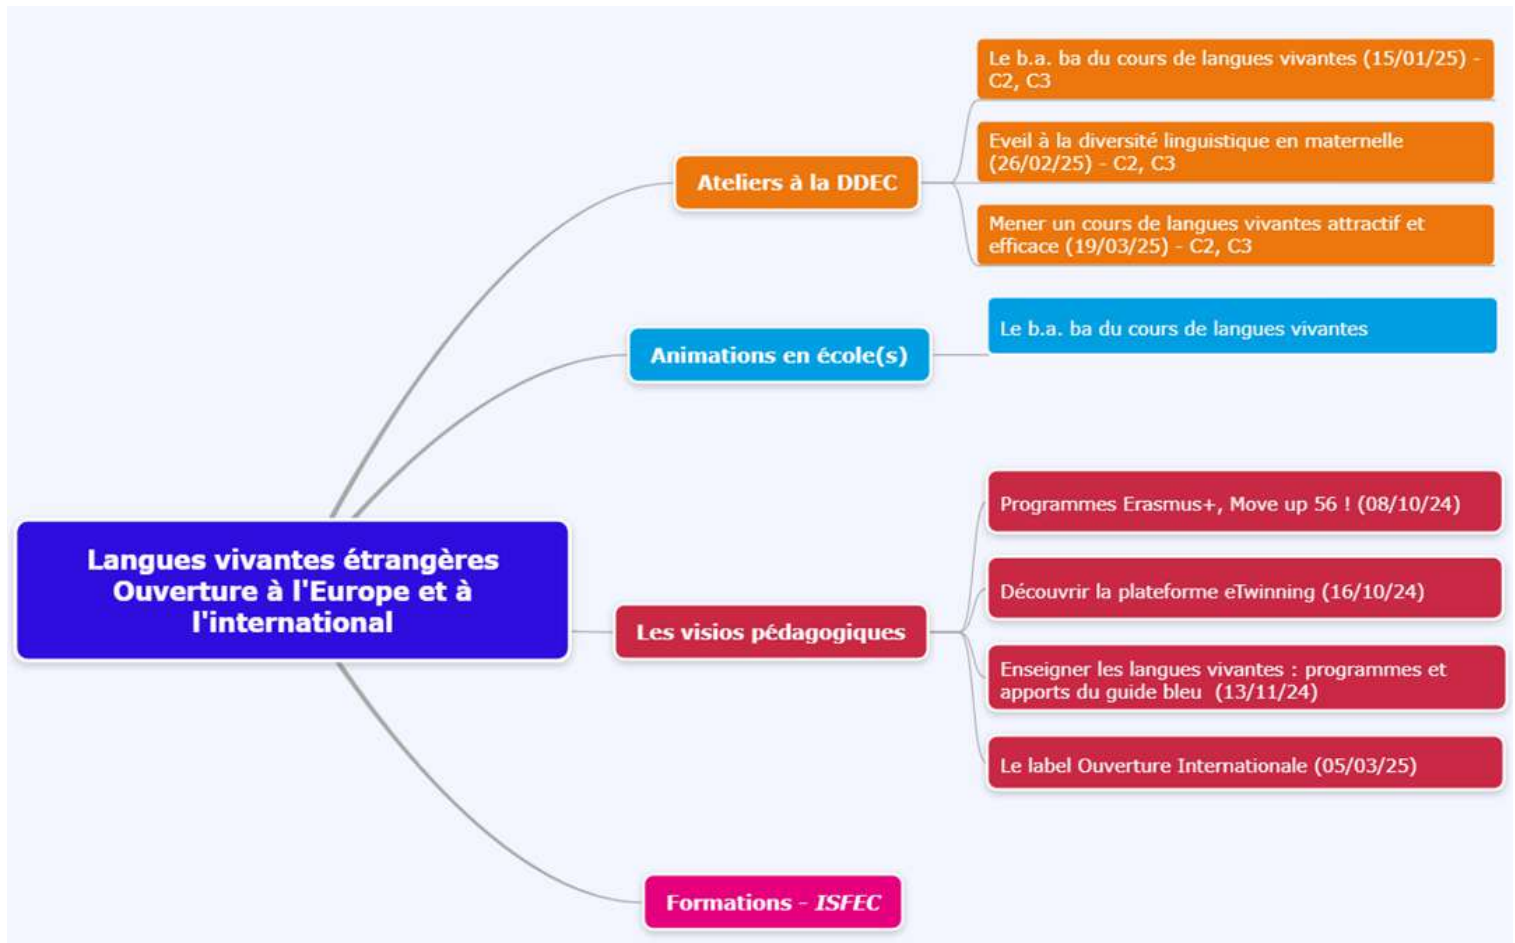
Langues vivantes étrangères Ouverture à l'Europe et à l'international

Ateliers à la DDEC

Le b.a. ba du cours de langues vivantes (15/01/25) - C2, C3

Eveil à la diversité linguistique en maternelle (26/02/25) - C2, C3

Mener un cours de langues vivantes attractif et efficace (19/03/25) - C2, C3

Animations en école(s)

Le b.a. ba du cours de langues vivantes

Les visios pédagogiques

Programmes Erasmus+, Move up 56 ! (08/10/24)

Découvrir la plateforme eTwinning (16/10/24)

Enseigner les langues vivantes : programmes et apports du guide bleu (13/11/24)

Le label Ouverture Internationale (05/03/25)

Formations - *ISFEC*